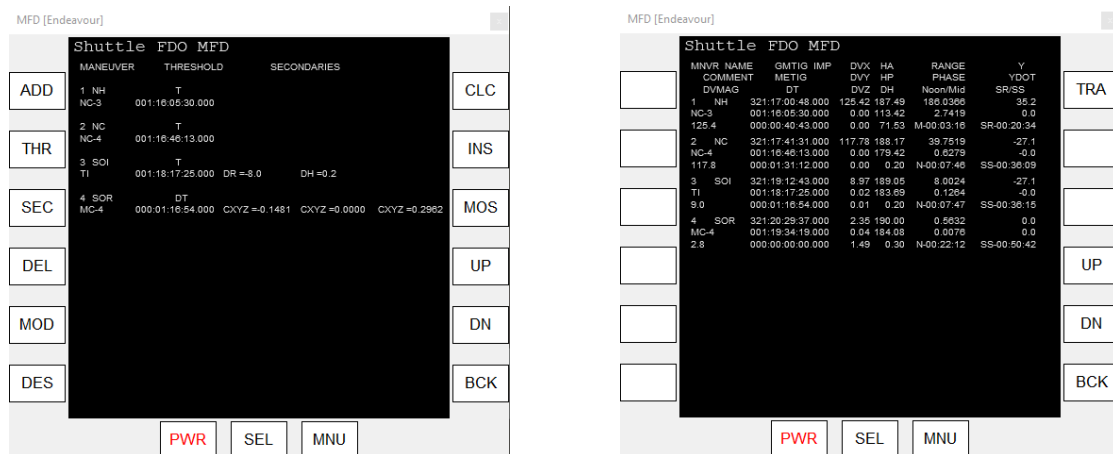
MFD [Endeavour]

Shuttle FDO MFD

MANEUVER THRESHOLD SECONDARIES

ADD
THR
SEC
DEL
MOD
DES

1 NH T
NC-3 001:16:05:30.000

2 NC T
NC-4 001:16:46:13.000

3 SOI T
TI 001:18:17:25.000 DR =-8.0 DH =0.2

4 SOR DT
MC-4 000:01:16:54.000 CXYZ =-0.1481 CXYZ =0.0000 CXYZ =0.2962

CLC
INS
MOS
UP
DN
BCK

PWR SEL MNU

MFD [Endeavour]

Shuttle FDO MFD

| MNVR NAME | GMTIG IMP | DVX | HA | RANGE | Y |
|---|---|---|---|---|---|
| COMMENT | METIG | DVY | HP | PHASE | YDOT |
| DVMAG | DT | DVZ | DH | Noon/Mid | SR/SS |
| 1 NH | 321:17:00:48.000 | 125.42 | 187.49 | 186.0366 | 35.2 |
| NC-3 | 001:16:05:30.000 | 0.00 | 113.42 | 2.7419 | 0.0 |
| 125.4 | 000:00:40:43.000 | 0.00 | 71.53 | M-00:03:16 | SR-00:20:34 |
| 2 NC | 321:17:41:31.000 | 117.78 | 188.17 | 39.7519 | -27.1 |
| NC-4 | 001:16:46:13.000 | 0.00 | 179.42 | 0.6279 | -0.0 |
| 117.8 | 000:01:31:12.000 | 0.00 | 0.20 | N-00:07:46 | SS-00:36:09 |
| 3 SOI | 321:19:12:43.000 | 8.97 | 189.05 | 8.0024 | -27.1 |
| TI | 001:18:17:25.000 | 0.02 | 183.69 | 0.1264 | -0.0 |
| 9.0 | 000:01:16:54.000 | 0.01 | 0.20 | N-00:07:47 | SS-00:36:15 |
| 4 SOR | 321:20:29:37.000 | 2.35 | 190.00 | 0.5632 | 0.0 |
| MC-4 | 001:19:34:19.000 | 0.04 | 184.08 | 0.0076 | 0.0 |
| 2.8 | 000:00:00:00.000 | 1.49 | 0.30 | N-00:22:12 | SS-00:50:42 |

TRA
UP
DN
BCK

PWR SEL MNU